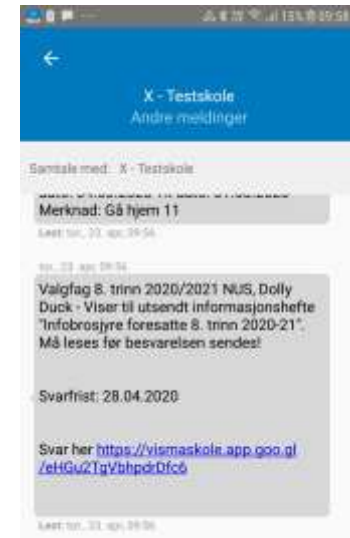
X - Testskole
Andre meldinger

Samtale med: X - Testskole

Merknad: Gå hjem 11

Lest: tor. 23. apr. 09:56

tor. 23. apr. 09:56

Valgfag 8. trinn 2020/2021 NUS, Dolly Duck - Viser til utsendt informasjonshefte "Infobrosjyre foresatte 8. trinn 2020-21". Må leses før besvarelsen sendes!

Svarfrist: 28.04.2020

Svar her https://vismaskole.app.goo.gl/eHGu2TgVbhpdrDfc6

Lest: tor. 23. apr. 09:56